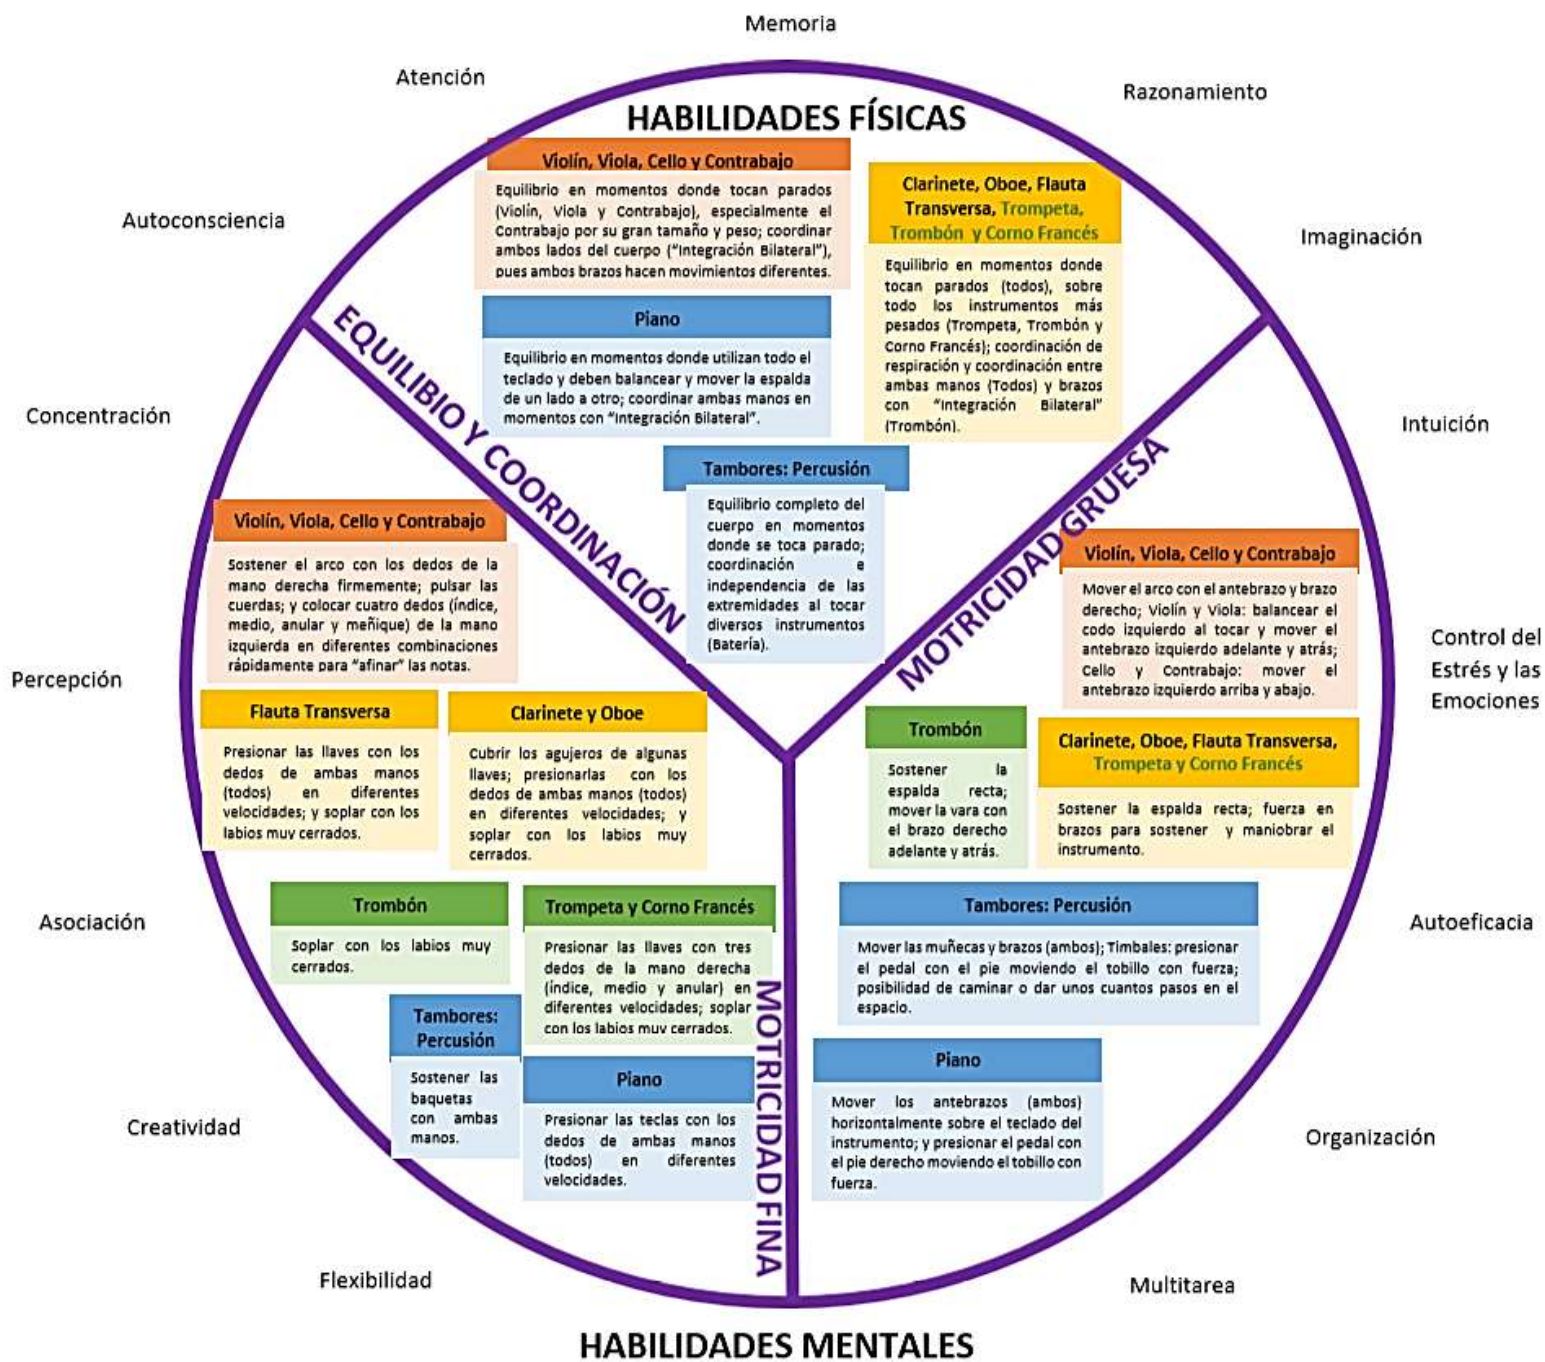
Memoria

Atención

Razonamiento

HABILIDADES FÍSICAS

Autoconsciencia

Imaginación

Concentración

Intuición

Percepción

Control del Estrés y las Emociones

Asociación

Autoeficacia

Creatividad

Organización

Flexibilidad

Multitarea

EQUILIBRIO Y COORDINACIÓN

Violín, Viola, Cello y Contrabajo

Equilibrio en momentos donde tocan parados (Violín, Viola y Contrabajo), especialmente el Contrabajo por su gran tamaño y peso; coordinar ambos lados del cuerpo ("Integración Bilateral"), pues ambos brazos hacen movimientos diferentes.

Piano

Equilibrio en momentos donde utilizan todo el teclado y deben balancear y mover la espalda de un lado a otro; coordinar ambas manos en momentos con "Integración Bilateral".

Clarinete, Oboe, Flauta Transversa, Trompeta, Trombón y Corno Francés

Equilibrio en momentos donde tocan parados (todos), sobre todo los instrumentos más pesados (Trompeta, Trombón y Corno Francés); coordinación de respiración y coordinación entre ambas manos (Todos) y brazos con "Integración Bilateral" (Trombón).

Tambores: Percusión

Equilibrio completo del cuerpo en momentos donde se toca parado; coordinación e independencia de las extremidades al tocar diversos instrumentos (Batería).

MOTRICIDAD GRUESA

Violín, Viola, Cello y Contrabajo

Mover el arco con el antebrazo y brazo derecho; Violín y Viola: balancear el codo izquierdo al tocar y mover el antebrazo izquierdo adelante y atrás; Cello y Contrabajo: mover el antebrazo izquierdo arriba y abajo.

Trombón

Sostener la espalda recta; mover la vara con el brazo derecho adelante y atrás.

Clarinete, Oboe, Flauta Transversa, Trompeta y Corno Francés

Sostener la espalda recta; fuerza en brazos para sostener y maniobrar el instrumento.

Tambores: Percusión

Mover las muñecas y brazos (ambos); Timbales: presionar el pedal con el pie moviendo el tobillo con fuerza; posibilidad de caminar o dar unos cuantos pasos en el espacio.

Piano

Mover los antebrazos (ambos) horizontalmente sobre el teclado del instrumento; y presionar el pedal con el pie derecho moviendo el tobillo con fuerza.

MOTRICIDAD FINA

Violín, Viola, Cello y Contrabajo

Sostener el arco con los dedos de la mano derecha firmemente; pulsar las cuerdas; y colocar cuatro dedos (índice, medio, anular y meñique) de la mano izquierda en diferentes combinaciones rápidamente para "afinar" las notas.

Flauta Transversa

Presionar las llaves con los dedos de ambas manos (todos) en diferentes velocidades; y soplar con los labios muy cerrados.

Clarinete y Oboe

Cubrir los agujeros de algunas llaves; presionarlas con los dedos de ambas manos (todos) en diferentes velocidades; y soplar con los labios muy cerrados.

Trombón

Soplar con los labios muy cerrados.

Trompeta y Corno Francés

Presionar las llaves con tres dedos de la mano derecha (índice, medio y anular) en diferentes velocidades; soplar con los labios muy cerrados.

Tambores: Percusión

Sostener las baquetas con ambas manos.

Piano

Presionar las teclas con los dedos de ambas manos (todos) en diferentes velocidades.

HABILIDADES MENTALES